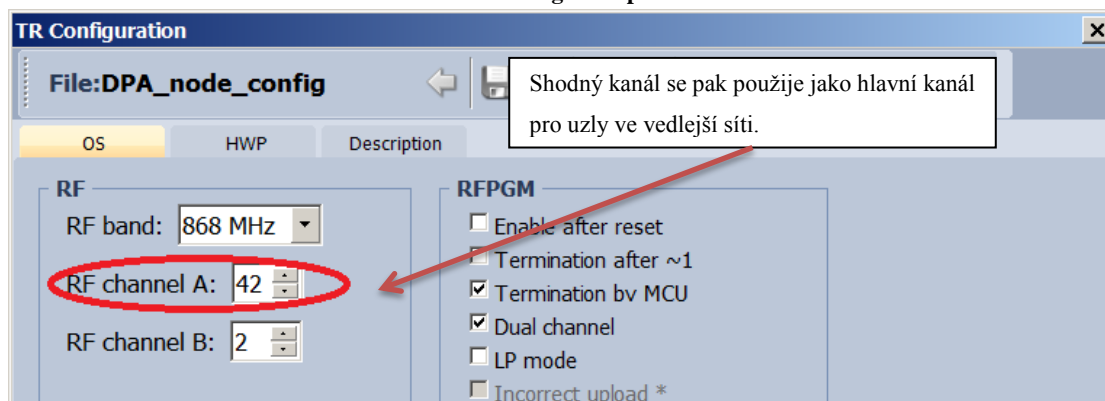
TR Configuration

File:DPA_node_config

Shodný kanál se pak použije jako hlavní kanál pro uzly ve vedlejší síti.

OS
HWP
Description

RF
RF band: 868 MHz
RF channel A: 42
RF channel B: 2

RFPGM
Enable after reset
Termination after ~1
Termination by MCU
Dual channel
LP mode
Incorrect upload *